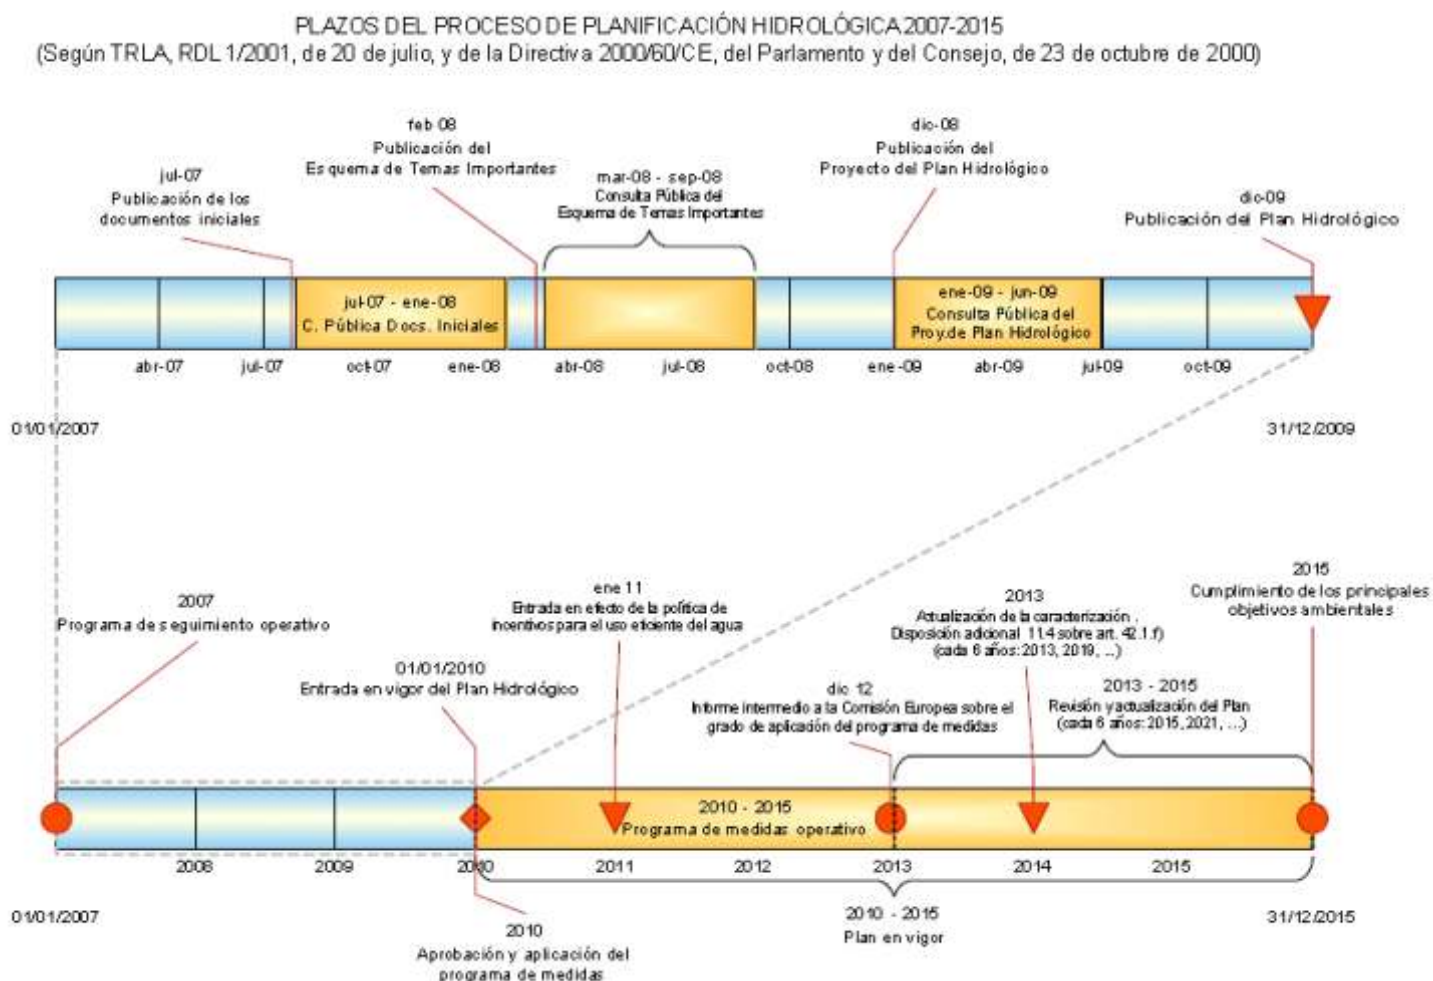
PLAZOS DEL PROCESO DE PLANIFICACIÓN HIDROLÓGICA 2007-2015
(Según TRLA, RDL 1/2001, de 20 de julio, y de la Directiva 2000/60/CE, del Parlamento y del Consejo, de 23 de octubre de 2000)

jul-07
Publicación de los documentos iniciales

feb 08
Publicación del Esquema de Temas Importantes

mar-08 - sep-08
Consulta Pública del Esquema de Temas Importantes

dic-08
Publicación del Proyecto del Plan Hidrológico

dic-09
Publicación del Plan Hidrológico

jul-07 - ene-08
C. Pública Docs. Iniciales

ene-09 - jun-09
Consulta Pública del Proy.de Plan Hidrológico

abr-07 jul-07 oct-07 ene-08 abr-08 jul-08 oct-08 ene-09 abr-09 jul-09 oct-09

01/01/2007

31/12/2009

2007
Programa de seguimiento operativo

01/01/2010
Entrada en vigor del Plan Hidrológico

ene 11
Entrada en efecto de la política de incentivos para el uso eficiente del agua

dic 12
Informe intermedio a la Comisión Europea sobre el grado de aplicación del programa de medidas

2013
Actualización de la caracterización . Disposición adicional 11.4 sobre art. 42.1.f) (cada 6 años: 2013, 2019, ...)

2013 - 2015
Revisión y actualización del Plan (cada 6 años: 2015, 2021, ...)

2015
Cumplimiento de los principales objetivos ambientales

2010 - 2015
Programa de medidas operativo

2008 2009 2010 2011 2012 2013 2014 2015

01/01/2007

2010
Aprobación y aplicación del programa de medidas

2010 - 2015
Plan en vigor

31/12/2015